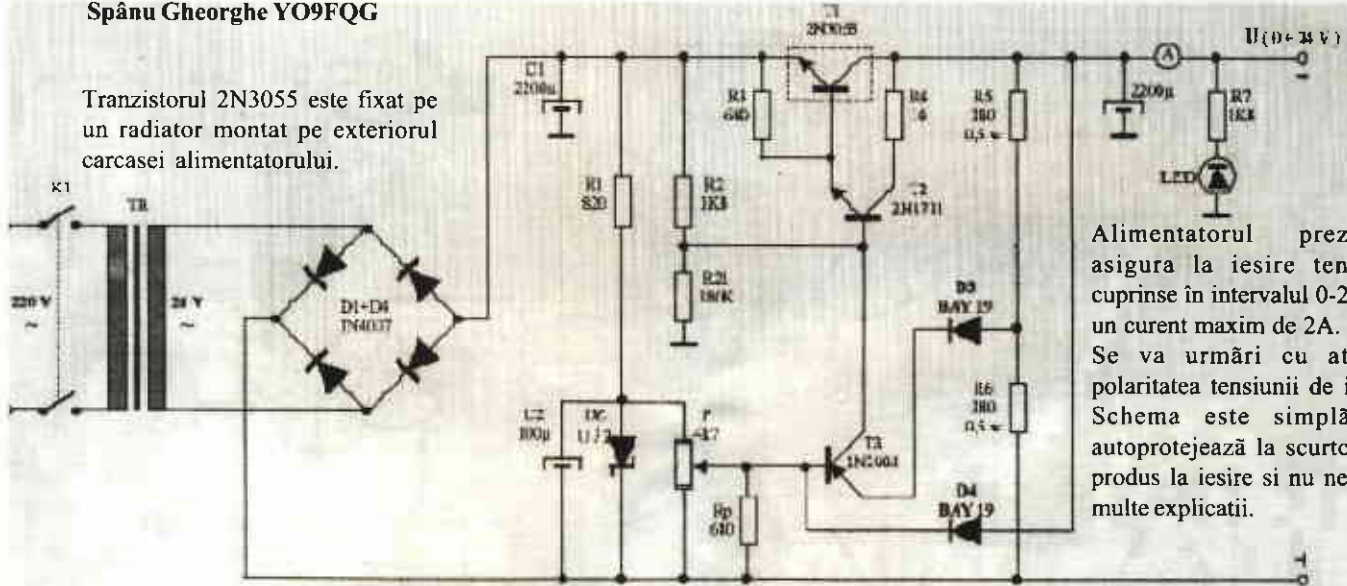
Spânu Gheorghe YO9FQG

Tranzistorul 2N3055 este fixat pe un radiator montat pe exteriorul carcasei alimentatorului.

K1
TR
220 V
~
24 V
~
D1÷D4
1N4007
C1
2200u
R1
820
C2
100µ
DZ
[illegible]
R2
1K8
R21
18K
P
4K7
Rp
680
R3
680
T1
2N3055
R4
6
T2
2N1711
T3
2N2001
R5
180
0,5 w
R6
180
0,5 w
D3
BAY 19
D4
BAY 19
2200µ
A
R7
1K8
LED
U (0 ÷ 24 V)
-
+

Alimentatorul prez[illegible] asigura la iesire ten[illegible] cuprinse în intervalul 0-2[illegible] un curent maxim de 2A.
Se va urmări cu at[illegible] polaritatea tensiunii de i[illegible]
Schema este simplă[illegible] autoprotejează la scurto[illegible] produs la iesire si nu ne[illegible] multe explicatii.